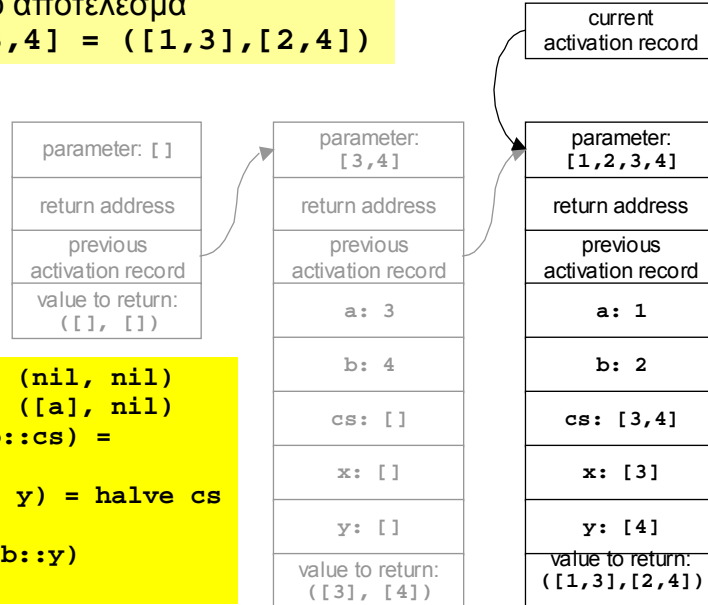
ο αποτέλεσμα
,4] = ([1,3],[2,4])

current activation record

parameter: []

return address

previous activation record

value to return: ([], [])

parameter: [3,4]

return address

previous activation record

a: 3

b: 4

cs: []

x: []

y: []

value to return: ([3], [4])

parameter: [1,2,3,4]

return address

previous activation record

a: 1

b: 2

cs: [3,4]

x: [3]

y: [4]

value to return: ([1,3],[2,4])

(nil, nil)
([a], nil)
::cs) =
y) = halve cs
b::y)